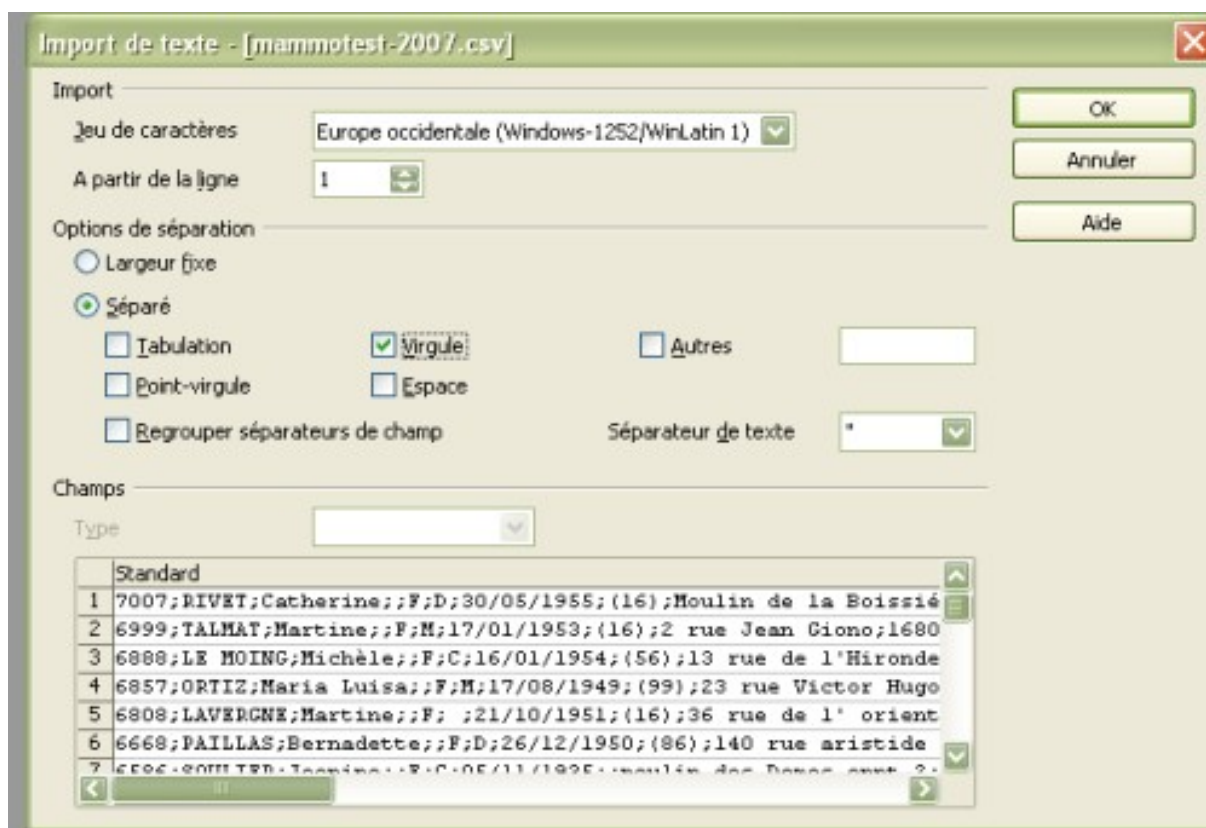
Import de texte - [mammotest-2007.csv]

Import

Jeu de caractères
Europe occidentale (Windows-1252/WinLatin 1)

A partir de la ligne
1

OK
Annuler
Aide

Options de séparation

Largeur fixe

Séparé

Tabulation
Virgule
Autres

Point-virgule
Espace

Regrouper séparateurs de champ
Séparateur de texte
"

Champs

Type

| | Standard |
|---|---|
| 1 | 7007;RIVET;Catherine;;F;D;30/05/1955;(16);Moulin de la Boissié |
| 2 | 6999;TALMAT;Martine;;F;M;17/01/1953;(16);2 rue Jean Giono;1680 |
| 3 | 6888;LE MOING;Michèle;;F;C;16/01/1954;(56);13 rue de l'Hironde |
| 4 | 6857;ORTIZ;Maria Luisa;;F;M;17/08/1949;(99);23 rue Victor Hugo |
| 5 | 6808;LAVERGNE;Martine;;F; ;21/10/1951;(16);36 rue de l' orient |
| 6 | 6668;PAILLAS;Bernadette;;F;D;26/12/1950;(86);140 rue aristide |
| 7 | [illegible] |